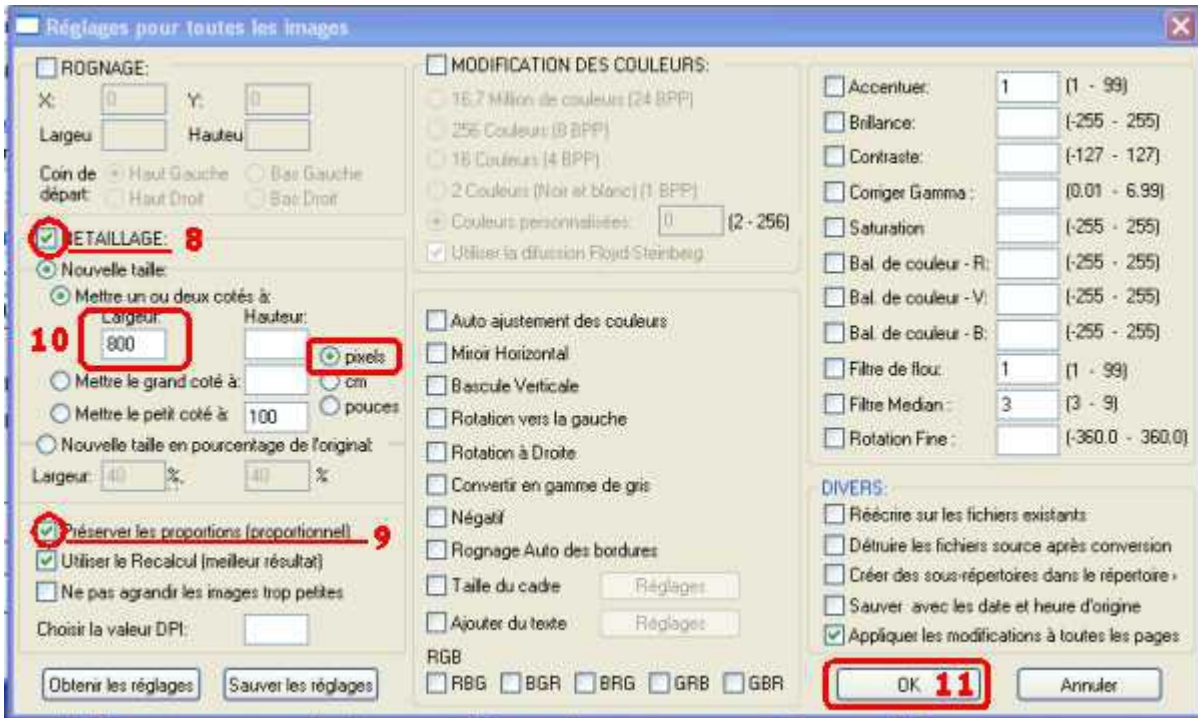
Réglages pour toutes les images

ROGNAGE:
X: 0 Y: 0
Largeu Hauteu
Coin de départ: Haut Gauche Bas Gauche Haut Droit Bas Droit

RETAILLAGE: 8
Nouvelle taille:
Mettre un ou deux cotés à:
Largeur: Hauteur:
10 800
pixels
cm
pouces
Mettre le grand coté à:
Mettre le petit coté à: 100
Nouvelle taille en pourcentage de l'original:
Largeur: 40 % 40 %

Préserver les proportions (proportionnel) 9
Utiliser le Recalcul (meilleur résultat)
Ne pas agrandir les images trop petites
Choisir la valeur DPI:

Obtenir les réglages
Sauver les réglages

MODIFICATION DES COULEURS:
16,7 Million de couleurs (24 BPP)
256 Couleurs (8 BPP)
16 Couleurs (4 BPP)
2 Couleurs (Noir et blanc) (1 BPP)
Couleurs personnalisées: 0 (2 - 256)
Utiliser la diffusion Floyd Steinberg

Auto ajustement des couleurs
Miroir Horizontal
Bascule Verticale
Rotation vers la gauche
Rotation à Droite
Convertir en gamme de gris
Négatif
Rognage Auto des bordures
Taille du cadre Réglages
Ajouter du texte Réglages
RGB
RBG BGR BRG GRB GBR

Accentuer: 1 (1 - 99)
Brillance: (-255 - 255)
Contraste: (-127 - 127)
Corriger Gamma : (0.01 - 6.99)
Saturation (-255 - 255)
Bal. de couleur - R: (-255 - 255)
Bal. de couleur - V: (-255 - 255)
Bal. de couleur - B: (-255 - 255)
Filtre de flou: 1 (1 - 99)
Filtre Median : 3 (3 - 9)
Rotation Fine : (-360.0 - 360.0)

DIVERS:
Réécrire sur les fichiers existants
Détruire les fichiers source après conversion
Créer des sous-répertoires dans le répertoire
Sauver avec les date et heure d'origine
Appliquer les modifications à toutes les pages

OK 11
Annuler